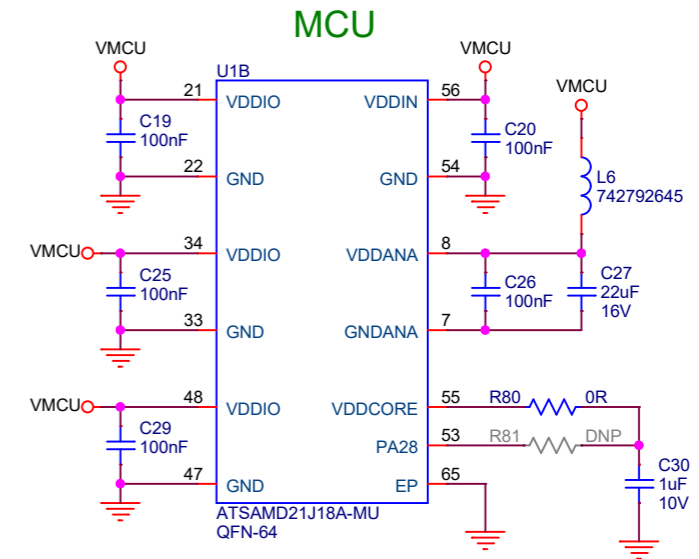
MCU

VMCU
21
C19
100nF
22

VMCU
34
C25
100nF
33

VMCU
48
C29
100nF
47

U1B
VDDIO
GND
VDDIO
GND
VDDIO
GND
VDDIN
GND
VDDANA
GNDANA
VDDCORE
PA28
EP
ATSAMD21J18A-MU
QFN-64

VMCU
56
C20
100nF
54

VMCU
L6
742792645
8
C26
100nF
C27
22uF
16V
7

55
R80
0R
53
R81
DNP
C30
1uF
10V
65